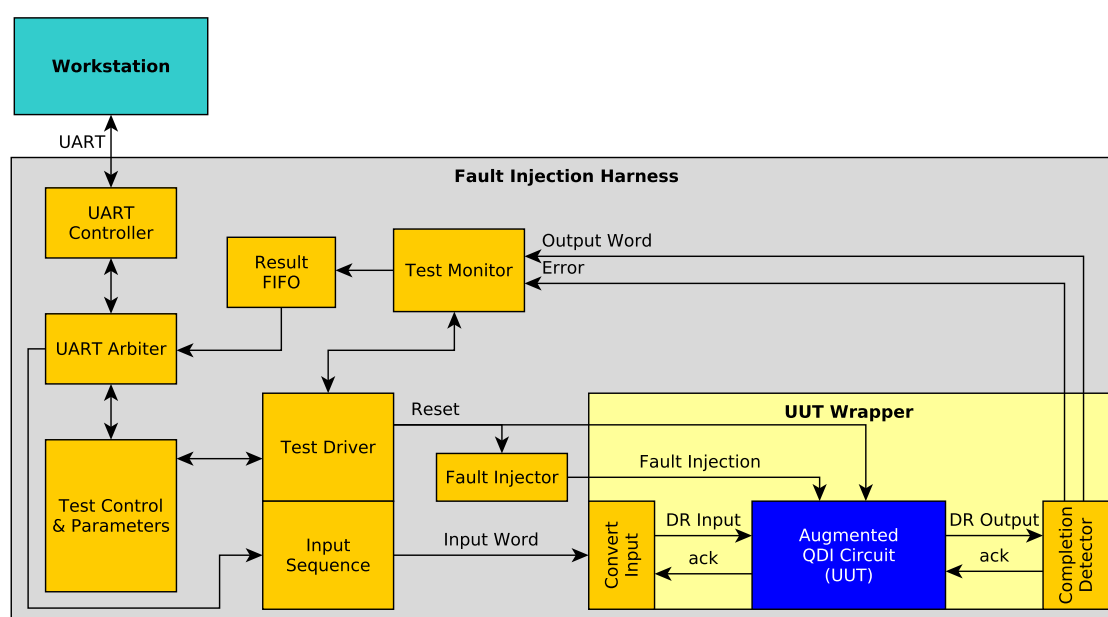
Workstation

UART

Fault Injection Harness

UART Controller

Result FIFO

Test Monitor

Output Word

Error

UART Arbiter

Test Driver

Reset

UUT Wrapper

Fault Injector

Fault Injection

Test Control & Parameters

Input Sequence

Input Word

Convert Input

DR Input

ack

Augmented QDI Circuit (UUT)

DR Output

ack

Completion Detector